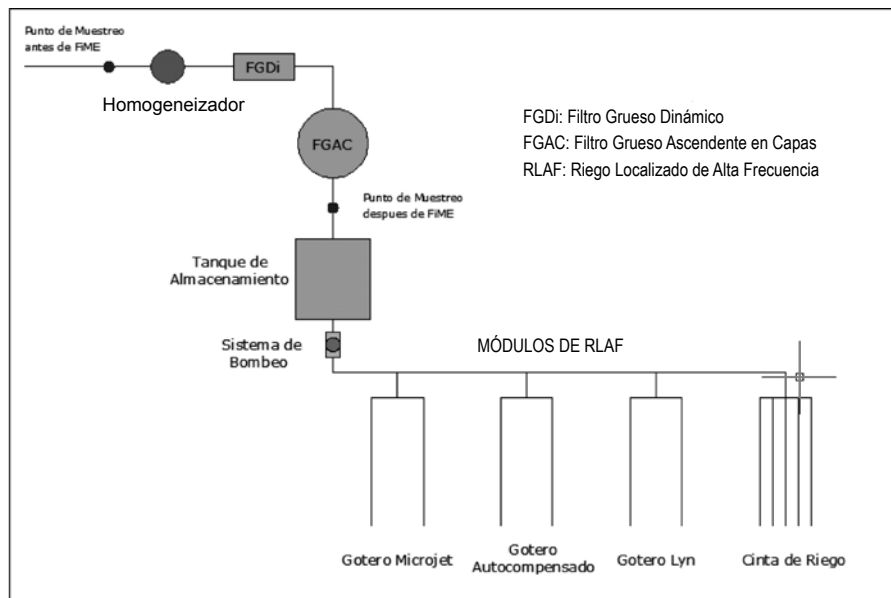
Punto de Muestreo antes de FiME

FGDi

Homogeneizador

FGDi: Filtro Grueso Dinámico
FGAC: Filtro Grueso Ascendente en Capas
RLAF: Riego Localizado de Alta Frecuencia

FGAC

Punto de Muestreo despues de FiME

Tanque de Almacenamiento

Sistema de Bombeo

MÓDULOS DE RLAF

Gotero Microjet

Gotero Autocompensado

Gotero Lyn

Cinta de Riego